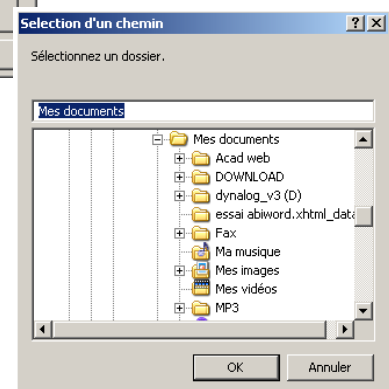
Selection d'un chemin

?

X

Sélectionnez un dossier.

Mes documents

Mes documents

Acad web

DOWNLOAD

dynalog_v3 (D)

essai abiword.xhtml_data

Fax

Ma musique

Mes images

Mes vidéos

MP3

OK

Annuler